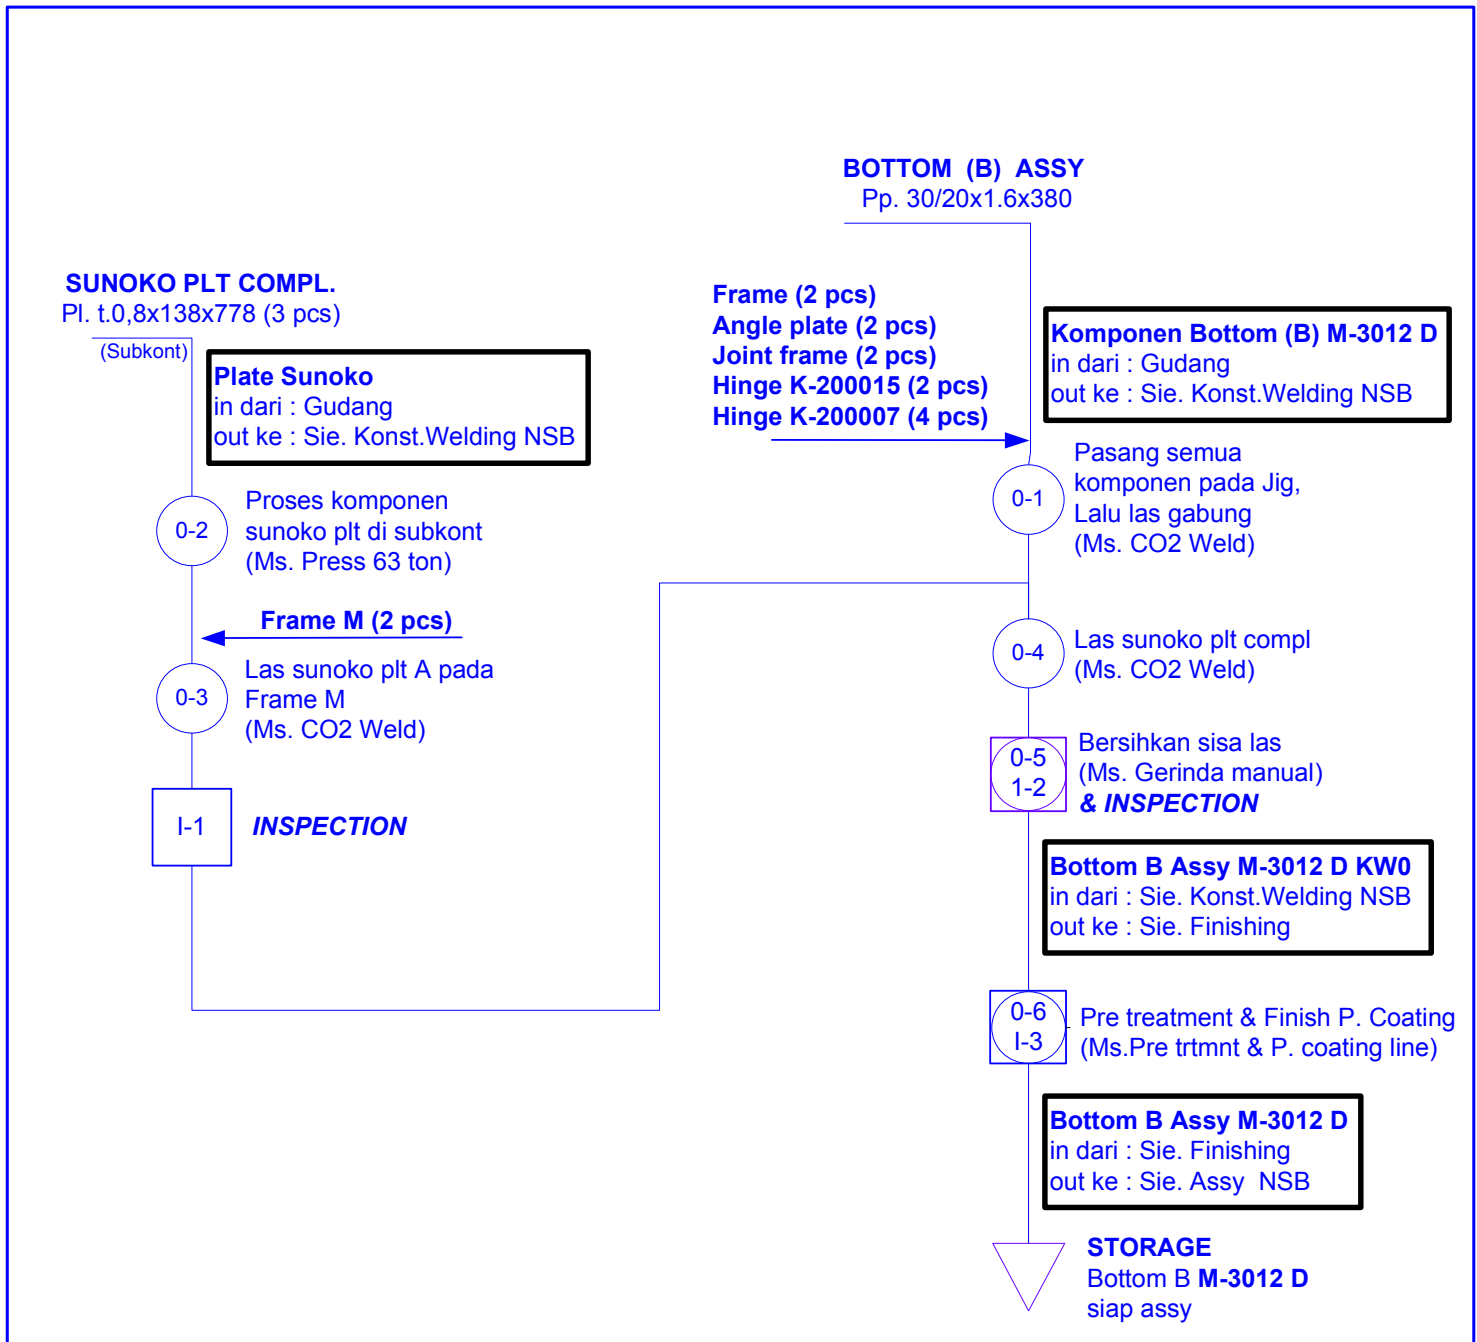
BOTTOM (B) ASSY
Pp. 30/20x1.6x380

SUNOKO PLT COMPL.
Pl. t.0,8x138x778 (3 pcs)

(Subkont)

Plate Sunoko
in dari : Gudang
out ke : Sie. Konst.Welding NSB

0-2
Proses komponen sunoko plt di subkont (Ms. Press 63 ton)

Frame M (2 pcs)

0-3
Las sunoko plt A pada Frame M (Ms. CO2 Weld)

I-1
INSPECTION

Frame (2 pcs)
Angle plate (2 pcs)
Joint frame (2 pcs)
Hinge K-200015 (2 pcs)
Hinge K-200007 (4 pcs)

Komponen Bottom (B) M-3012 D
in dari : Gudang
out ke : Sie. Konst.Welding NSB

0-1
Pasang semua komponen pada Jig, Lalu las gabung (Ms. CO2 Weld)

0-4
Las sunoko plt compl (Ms. CO2 Weld)

0-5
1-2
Bersihkan sisa las (Ms. Gerinda manual)
& INSPECTION

Bottom B Assy M-3012 D KW0
in dari : Sie. Konst.Welding NSB
out ke : Sie. Finishing

0-6
I-3
Pre treatment & Finish P. Coating (Ms.Pre trtmnt & P. coating line)

Bottom B Assy M-3012 D
in dari : Sie. Finishing
out ke : Sie. Assy NSB

STORAGE
Bottom B M-3012 D
siap assy